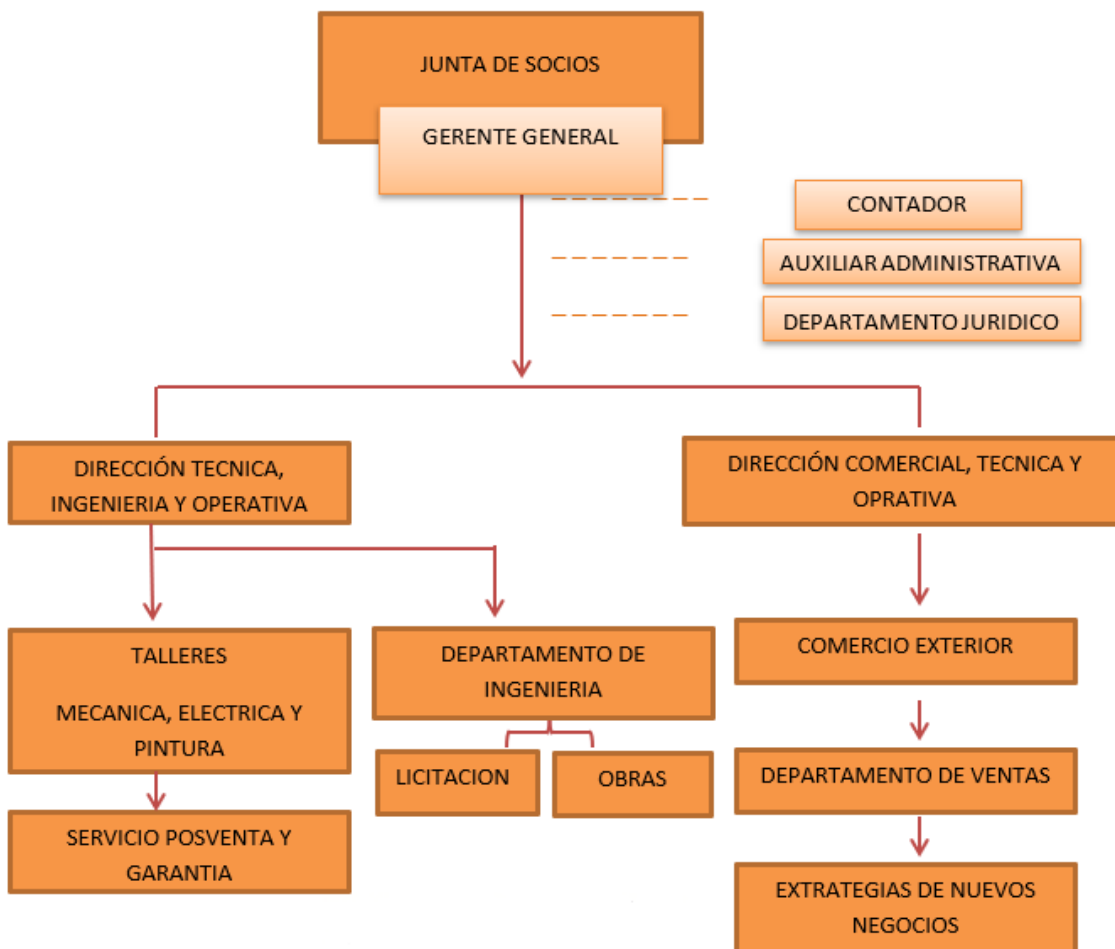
JUNTA DE SOCIOS

GERENTE GENERAL

CONTADOR

AUXILIAR ADMINISTRATIVA

DEPARTAMENTO JURIDICO

DIRECCIÓN TECNICA, INGENIERIA Y OPERATIVA

DIRECCIÓN COMERCIAL, TECNICA Y OPRATIVA

TALLERES

MECANICA, ELECTRICA Y PINTURA

DEPARTAMENTO DE INGENIERIA

COMERCIO EXTERIOR

LICITACION

OBRAS

DEPARTAMENTO DE VENTAS

SERVICIO POSVENTA Y GARANTIA

EXTRATEGIAS DE NUEVOS NEGOCIOS